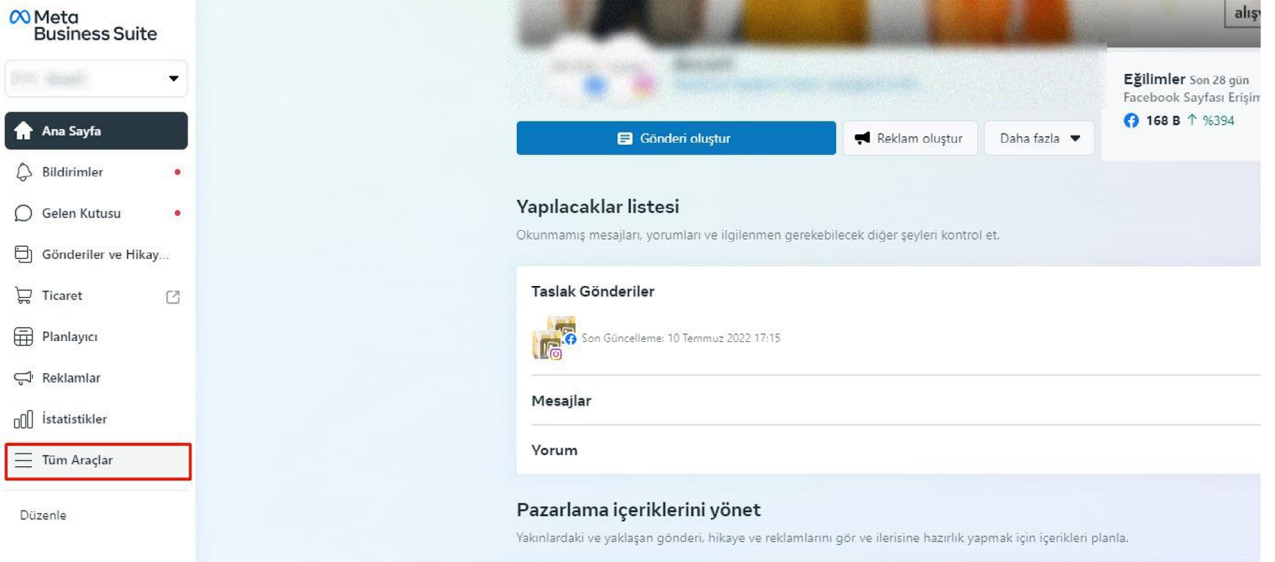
Meta Business Suite

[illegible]

Ana Sayfa
Bildirimler
Gelen Kutusu
Gönderiler ve Hikay...
Ticaret
Planlayıcı
Reklamlar
İstatistikler
Tüm Araçlar

Düzenle

alış

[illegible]

Eğilimler Son 28 gün
Facebook Sayfası Erişim
168 B ↑ %394

Gönderi oluştur
Reklam oluştur
Daha fazla

Yapılacaklar listesi
Okunmamış mesajları, yorumları ve ilgilenmen gerekebilecek diğer şeyleri kontrol et.

Taslak Gönderiler
Son Güncelleme: 10 Temmuz 2022 17:15

Mesajlar

Yorum

Pazarlama içeriklerini yönet
Yakınlardaki ve yaklaşan gönderi, hikaye ve reklamlarını gör ve ilerisine hazırlık yapmak için içerikleri planla.